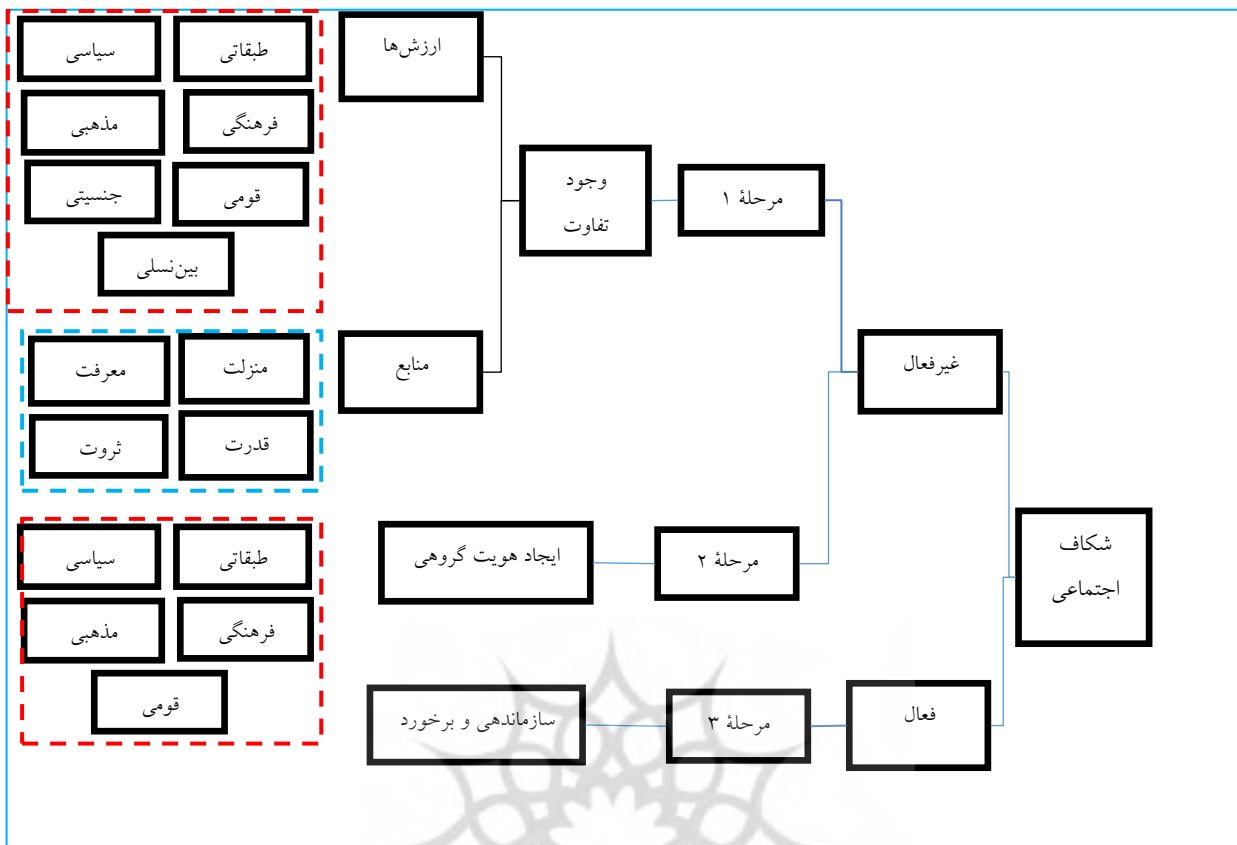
طبقاتی
سیاسی
فرهنگی
مذهبی
قومی
جنسیتی
بین‌نسلی

ارزش‌ها

منزلت
معرفت
قدرت
ثروت

منابع

وجود تفاوت

مرحلهٔ ۱

غیرفعال

طبقاتی
سیاسی
فرهنگی
مذهبی
قومی

ایجاد هویت گروهی

مرحلهٔ ۲

شکاف اجتماعی

سازماندهی و برخورد

مرحلهٔ ۳

فعال